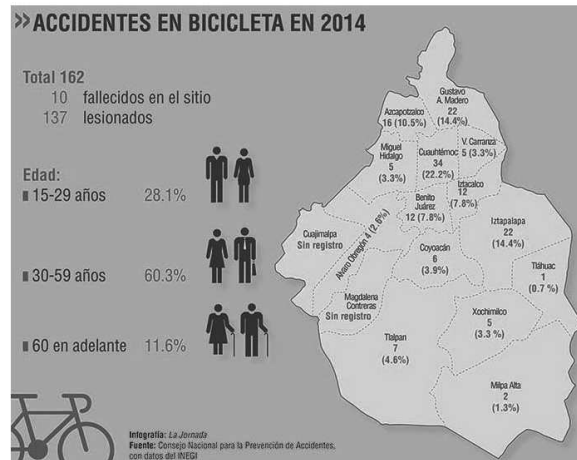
>>ACCIDENTES EN BICICLETA EN 2014

Total 162
10 fallecidos en el sitio
137 lesionados

Edad:
15-29 años 28.1%

30-59 años 60.3%

60 en adelante 11.6%

Gustavo A. Madero 22 (14.4%)

Azcapotzalco 16 (10.5%)

Miguel Hidalgo 5 (3.3%)

Cuauhtémoc 34 (22.2%)

V. Carranza 5 (3.3%)

Iztacalco 12 (7.8%)

Benito Juárez 12 (7.8%)

Cuajimalpa Sin registro

Álvaro Obregón 4 (2.6%)

Iztapalapa 22 (14.4%)

Coyoacán 6 (3.9%)

Tláhuac 1 (0.7 %)

Magdalena Contreras Sin registro

Xochimilco 5 (3.3 %)

Tlalpan 7 (4.6%)

Milpa Alta 2 (1.3%)

Infografía: La Jornada
Fuente: Consejo Nacional para la Prevención de Accidentes, con datos del INEGI